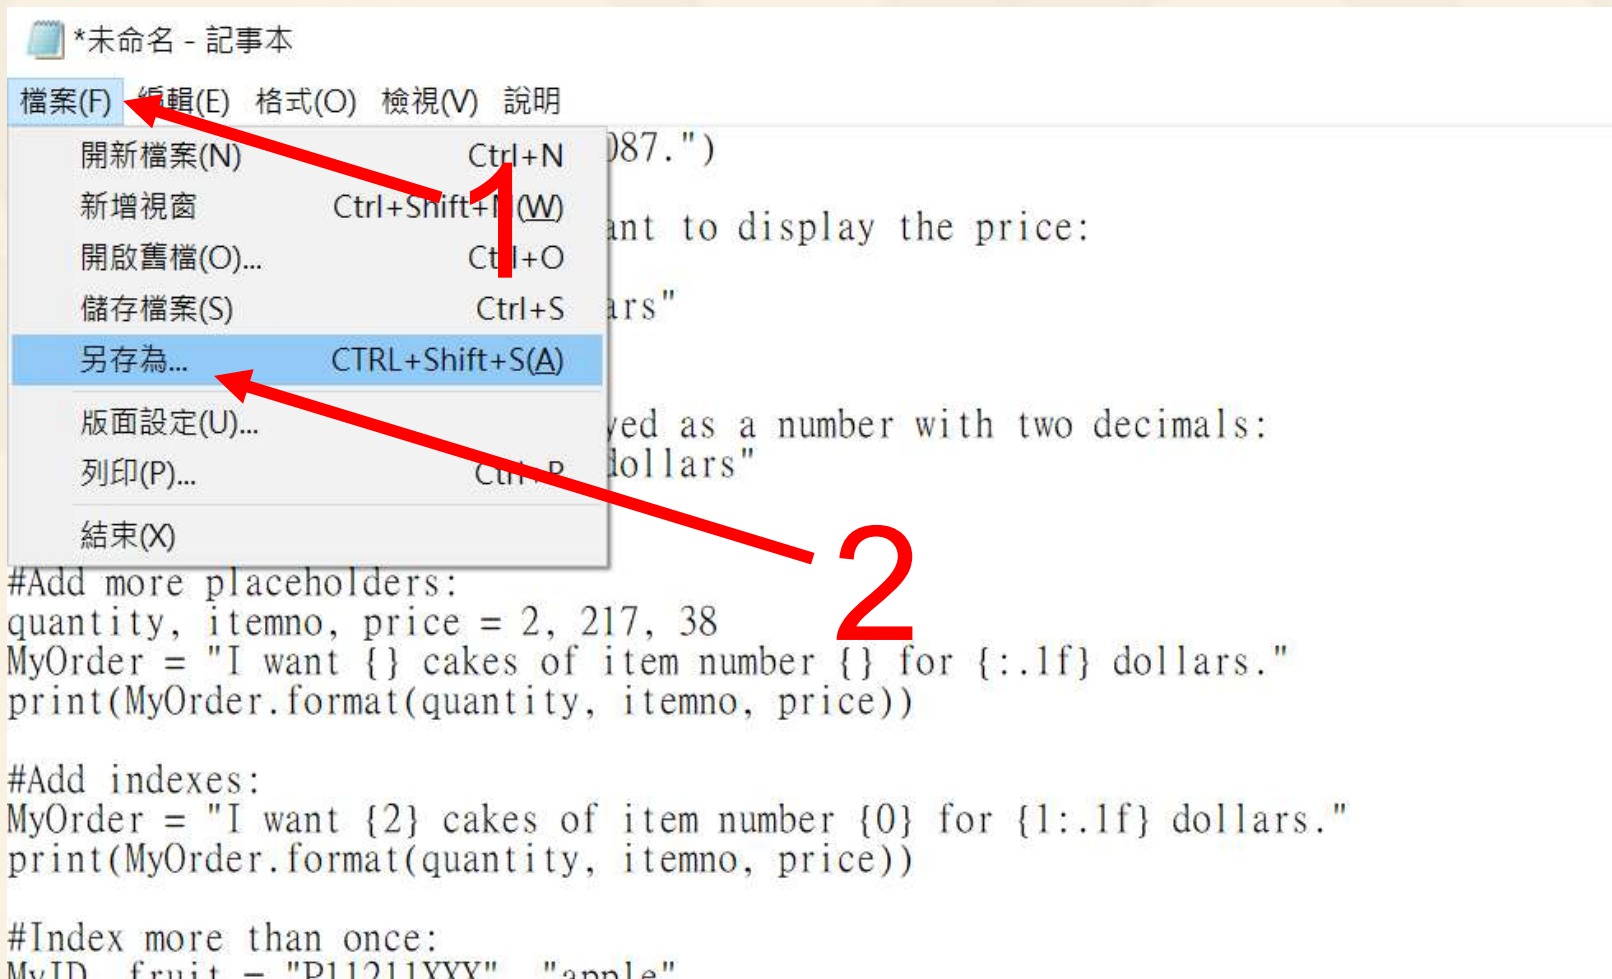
*未命名 - 記事本

檔案(F) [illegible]輯(E) 格式(O) 檢視(V) 說明

開新檔案(N) Ctr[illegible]+N
新增視窗 Ctrl+Shift+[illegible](W)
開啟舊檔(O)... Ct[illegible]+O
儲存檔案(S) Ctrl+S
另存為... CTRL+Shift+S(A)
版面設定(U)...
列印(P)... Ct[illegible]+P
結束(X)

1
2

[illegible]087.")
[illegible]ant to display the price:
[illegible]ars"
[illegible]yed as a number with two decimals:
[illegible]dollars"

#Add more placeholders:
quantity, itemno, price = 2, 217, 38
MyOrder = "I want {} cakes of item number {} for {:.1f} dollars."
print(MyOrder.format(quantity, itemno, price))

#Add indexes:
MyOrder = "I want {2} cakes of item number {0} for {1:.1f} dollars."
print(MyOrder.format(quantity, itemno, price))

#Index more than once:
MyID, fruit = "P11211XXX", "apple"